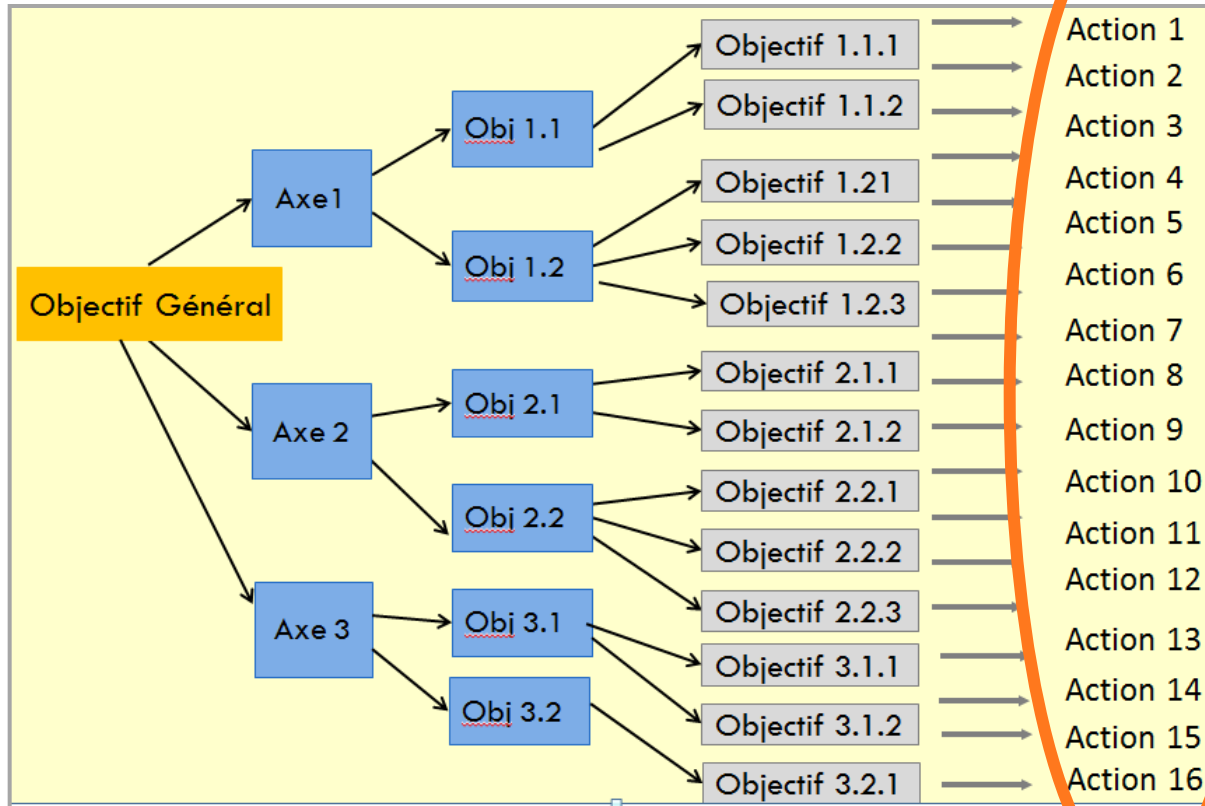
Objectif Général

Axe1

Axe 2

Axe 3

Obj 1.1

Obj 1.2

Obj 2.1

Obj 2.2

Obj 3.1

Obj 3.2

Objectif 1.1.1

Objectif 1.1.2

Objectif 1.21

Objectif 1.2.2

Objectif 1.2.3

Objectif 2.1.1

Objectif 2.1.2

Objectif 2.2.1

Objectif 2.2.2

Objectif 2.2.3

Objectif 3.1.1

Objectif 3.1.2

Objectif 3.2.1

Action 1
Action 2
Action 3
Action 4
Action 5
Action 6
Action 7
Action 8
Action 9
Action 10
Action 11
Action 12
Action 13
Action 14
Action 15
Action 16